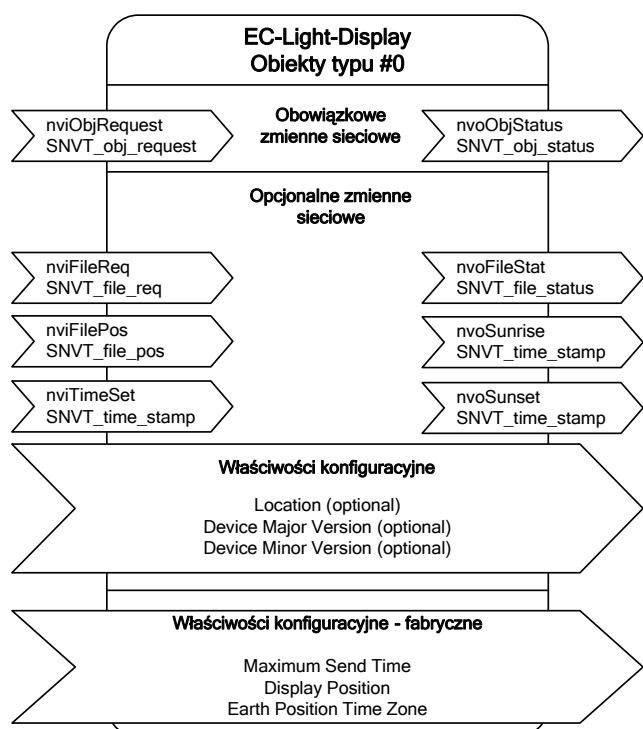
EC-Light-Display
Obiekty typu #0

nviObjRequest
SNVT_obj_request

Obowiązkowe zmienne sieciowe

nvoObjStatus
SNVT_obj_status

Opcjonalne zmienne sieciowe

nviFileReq
SNVT_file_req

nvoFileStat
SNVT_file_status

nviFilePos
SNVT_file_pos

nvoSunrise
SNVT_time_stamp

nviTimeSet
SNVT_time_stamp

nvoSunset
SNVT_time_stamp

Właściwości konfiguracyjne

Location (optional)
Device Major Version (optional)
Device Minor Version (optional)

Właściwości konfiguracyjne - fabryczne

Maximum Send Time
Display Position
Earth Position Time Zone